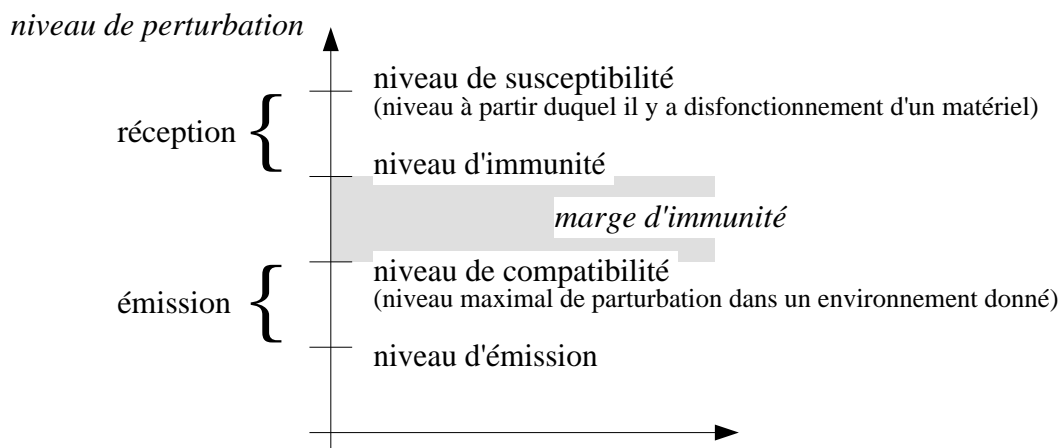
niveau de perturbation

réception

niveau de susceptibilité
(niveau à partir duquel il y a disfonctionnement d'un matériel)

niveau d'immunité

marge d'immunité

émission

niveau de compatibilité
(niveau maximal de parturbation dans un environnement donné)

niveau d'émission